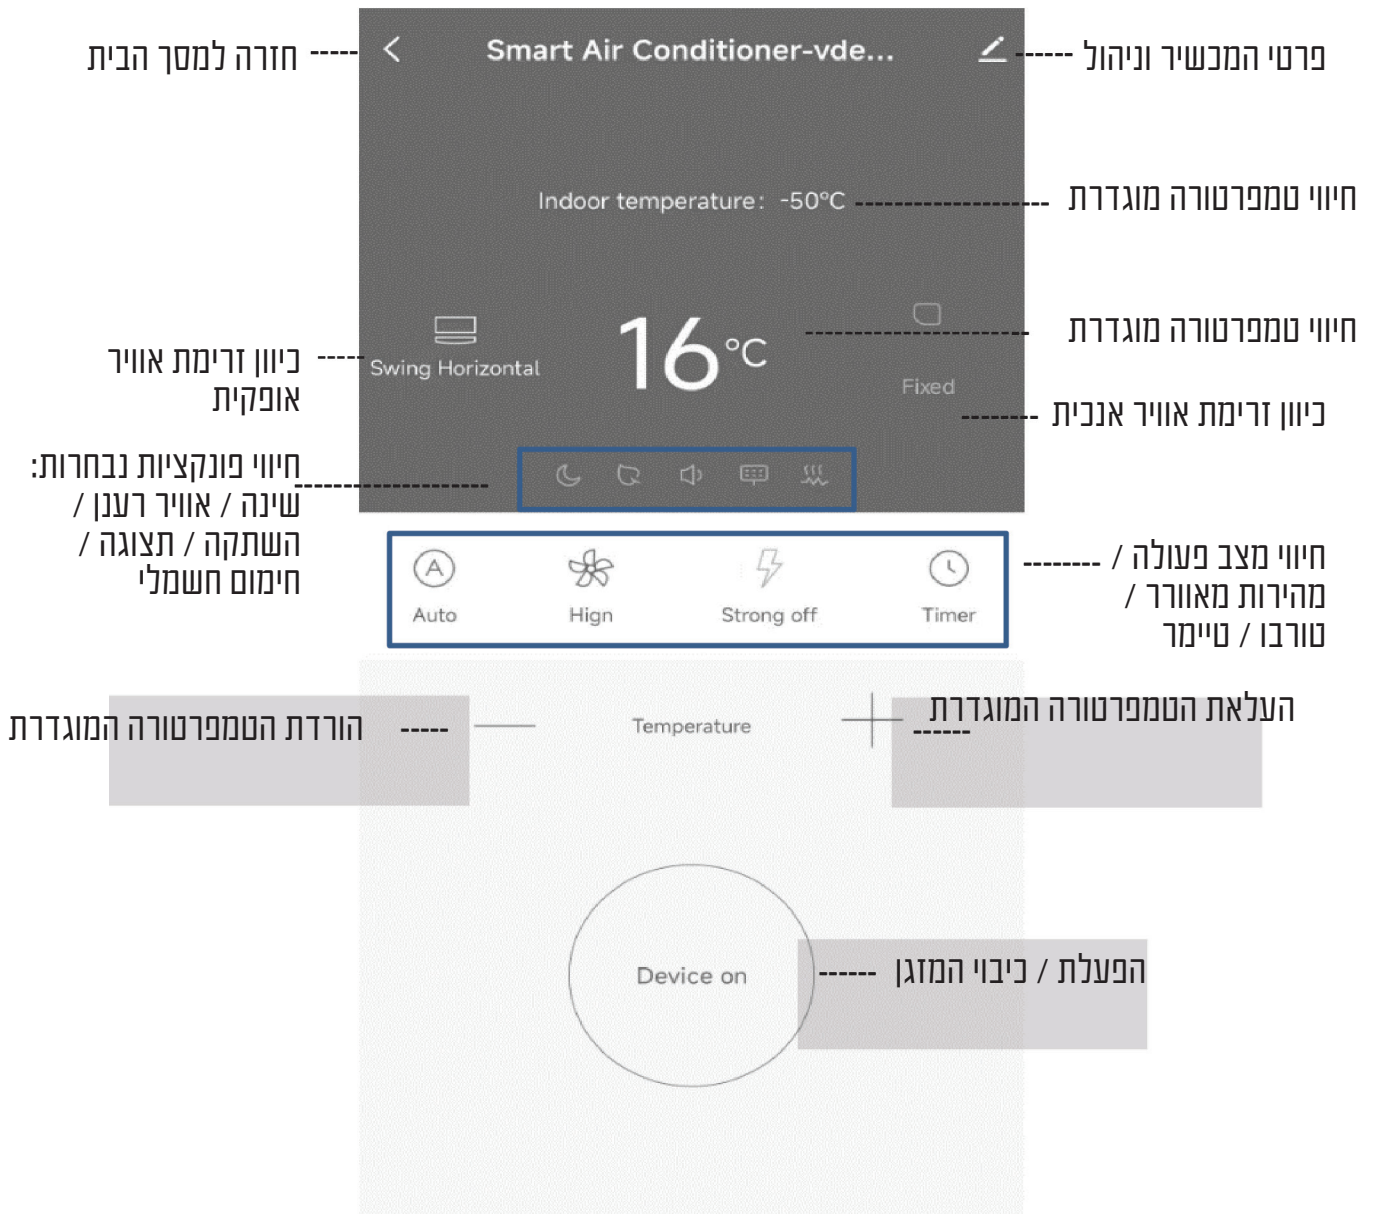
חזרה למסך הבית

Smart Air Conditioner-vde...

פרטי המכשיר וניהול

Indoor temperature: -50°C

חיווי טמפרטורה מוגדרת

כיוון זרימת אוויר אופקית

Swing Horizontal

16°C

Fixed

חיווי טמפרטורה מוגדרת

כיוון זרימת אוויר אנכית

חיווי פונקציות נבחרות: שינה / אוויר רענן / השתקה / תצוגה / חימום חשמלי

Auto

Hign

Strong off

Timer

חיווי מצב פעולה / מהירות מאוורר / טורבו / טיימר

הורדת הטמפרטורה המוגדרת

Temperature

העלאת הטמפרטורה המוגדרת

Device on

הפעלת / כיבוי המזגן